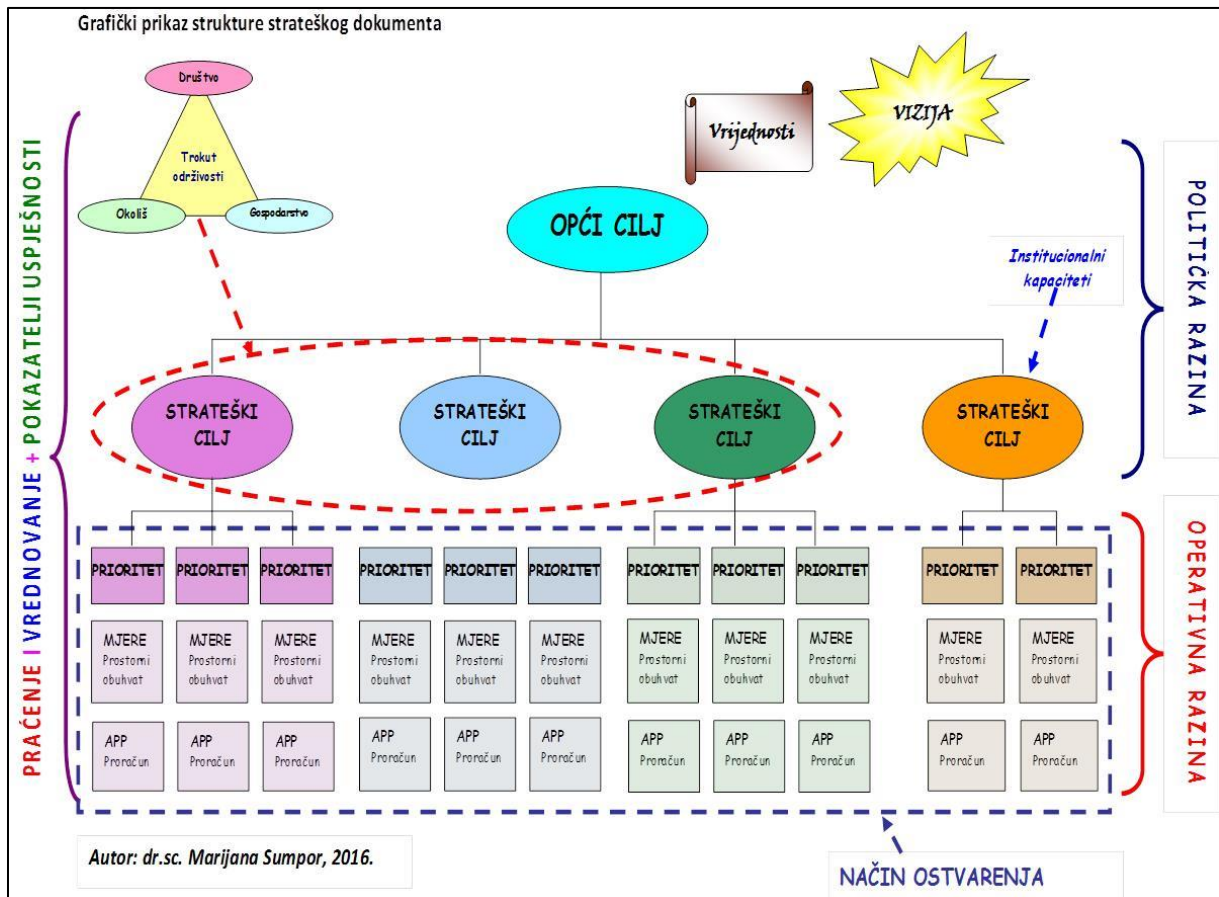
Grafički prikaz strukture strateškog dokumenta

Društvo

Trokut održivosti

Okoliš

Gospodarstvo

Vrijednosti

VIZIJA

PRAĆENJE I VREDNOVANJE + POKAZATELJI USPJEŠNOSTI

OPĆI CILJ

Institucionalni kapaciteti

POLITIČKA RAZINA

STRATEŠKI CILJ

STRATEŠKI CILJ

STRATEŠKI CILJ

STRATEŠKI CILJ

| PRIORITET | PRIORITET | PRIORITET | PRIORITET | PRIORITET | PRIORITET | PRIORITET | PRIORITET | PRIORITET | PRIORITET | PRIORITET |
|---|---|---|---|---|---|---|---|---|---|---|
| MJERE Prostorni obuhvat | MJERE Prostorni obuhvat | MJERE Prostorni obuhvat | MJERE Prostorni obuhvat | MJERE Prostorni obuhvat | MJERE Prostorni obuhvat | MJERE Prostorni obuhvat | MJERE Prostorni obuhvat | MJERE Prostorni obuhvat | MJERE Prostorni obuhvat | MJERE Prostorni obuhvat |
| APP Proračun | APP Proračun | APP Proračun | APP Proračun | APP Proračun | APP Proračun | APP Proračun | APP Proračun | APP Proračun | APP Proračun | APP Proračun |

OPERATIVNA RAZINA

Autor: dr.sc. Marijana Sumpor, 2016.

NAČIN OSTVARENJA